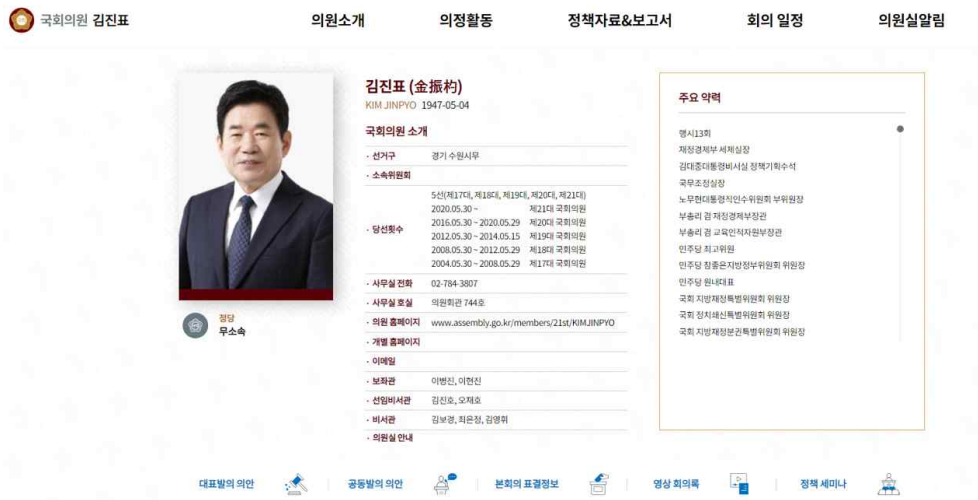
국회의원 김진표

의원소개 의정활동 정책자료&보고서 회의 일정 의원실알림

정당
무소속

김진표 (金振杓)
KIM JINPYO 1947-05-04

국회의원 소개

| | |
|---|---|
| · 선거구 | 경기 수원시무 |
| · 소속위원회 | |
| · 당선횟수 | 5선(제17대, 제18대, 제19대, 제20대, 제21대)<br>2020.05.30 ~ 제21대 국회의원<br>2016.05.30 ~ 2020.05.29 제20대 국회의원<br>2012.05.30 ~ 2014.05.15 제19대 국회의원<br>2008.05.30 ~ 2012.05.29 제18대 국회의원<br>2004.05.30 ~ 2008.05.29 제17대 국회의원 |
| · 사무실 전화 | 02-784-3807 |
| · 사무실 호실 | 의원회관 744호 |
| · 의원 홈페이지 | www.assembly.go.kr/members/21st/KIMJINPYO |
| · 개별 홈페이지 | |
| · 이메일 | |
| · 보좌관 | 이병진, 이현진 |
| · 선임비서관 | 김진호, 오재호 |
| · 비서관 | 김보경, 최은정, 김영휘 |
| · 의원실 안내 | |

주요 약력

행시13회
재정경제부 세제실장
김대중대통령비서실 정책기획수석
국무조정실장
노무현대통령직인수위원회 부위원장
부총리 겸 재정경제부장관
부총리 겸 교육인적자원부장관
민주당 최고위원
민주당 참좋은지방정부위원회 위원장
민주당 원내대표
국회 지방재정특별위원회 위원장
국회 정치쇄신특별위원회 위원장
국회 지방재정분권특별위원회 위원장

대표발의 의안 공동발의 의안 본회의 표결정보 영상 회의록 정책 세미나